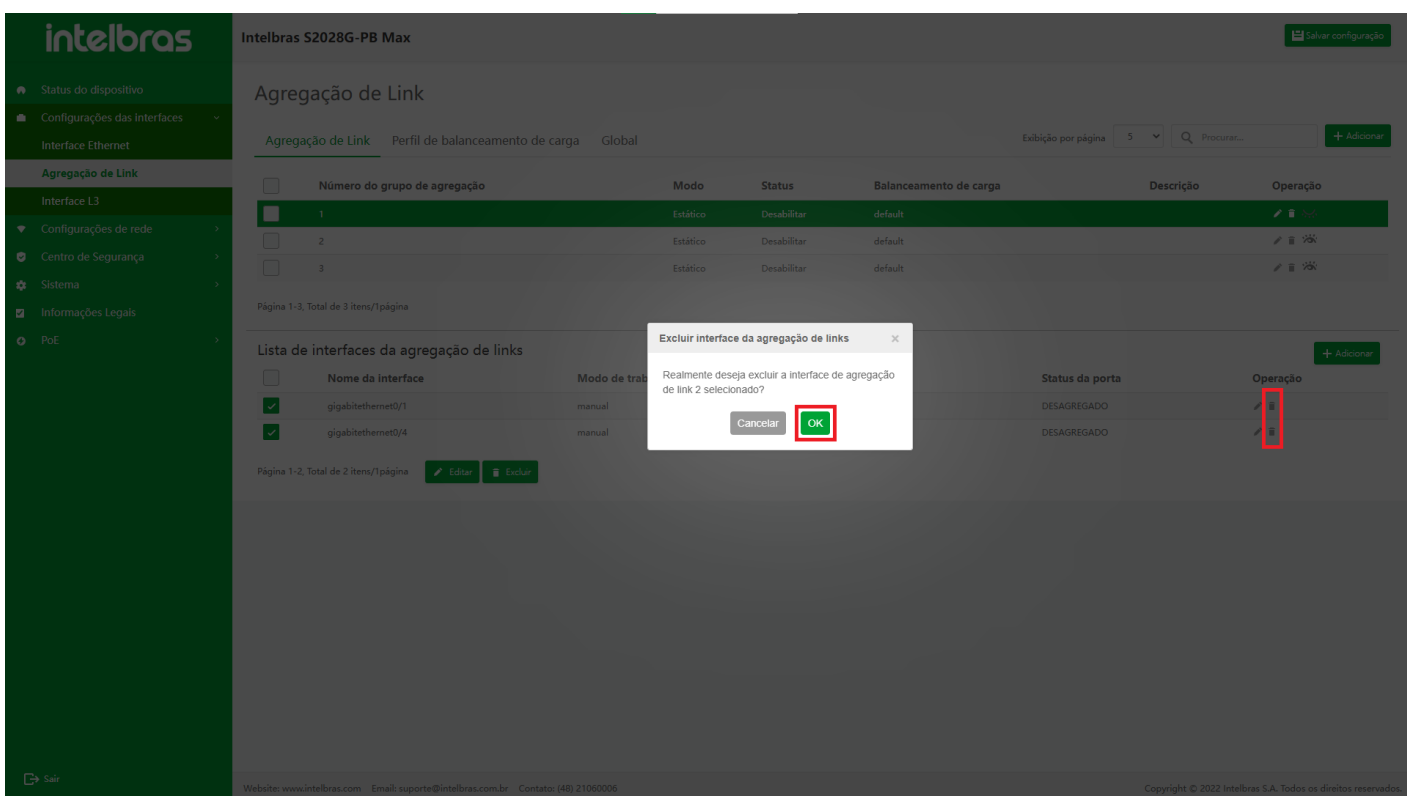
intelbras

Status do dispositivo
Configurações das interfaces
Interface Ethernet
Agregação de Link
Interface L3
Configurações de rede
Centro de Segurança
Sistema
Informações Legais
PoE

Sair

Intelbras S2028G-PB Max

Salvar configuração

Agregação de Link

Agregação de Link   Perfil de balanceamento de carga   Global

Exibição por página 5   Procurar...   + Adicionar

| | Número do grupo de agregação | Modo | Status | Balanceamento de carga | Descrição | Operação |
|---|---|---|---|---|---|---|
| | 1 | Estático | Desabilitar | default | | |
| | 2 | Estático | Desabilitar | default | | |
| | 3 | Estático | Desabilitar | default | | |

Página 1-3, Total de 3 itens/1página

Lista de interfaces da agregação de links

+ Adicionar

| | Nome da interface | Modo de trab | Status da porta | Operação |
|---|---|---|---|---|
| | gigabitethernet0/1 | manual | DESAGREGADO | |
| | gigabitethernet0/4 | manual | DESAGREGADO | |

Página 1-2, Total de 2 itens/1página   Editar   Excluir

Excluir interface da agregação de links ×

Realmente deseja excluir a interface de agregação de link 2 selecionado?

Cancelar   OK

Website: www.intelbras.com   Email: suporte@intelbras.com.br   Contato: (48) 21060006

Copyright © 2022 Intelbras S.A. Todos os direitos reservados.